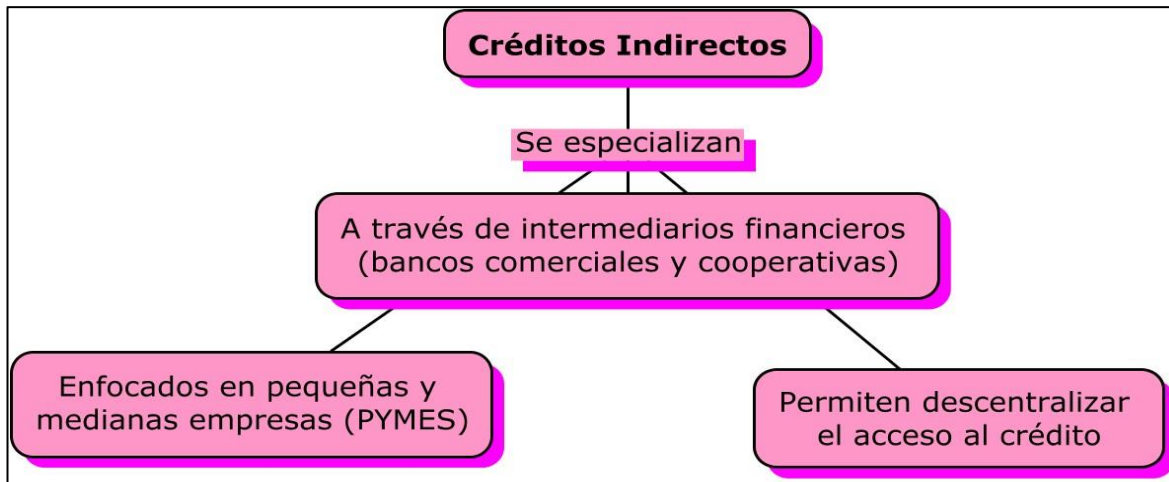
Créditos Indirectos

Se especializan

A través de intermediarios financieros (bancos comerciales y cooperativas)

Enfocados en pequeñas y medianas empresas (PYMES)

Permiten descentralizar el acceso al crédito